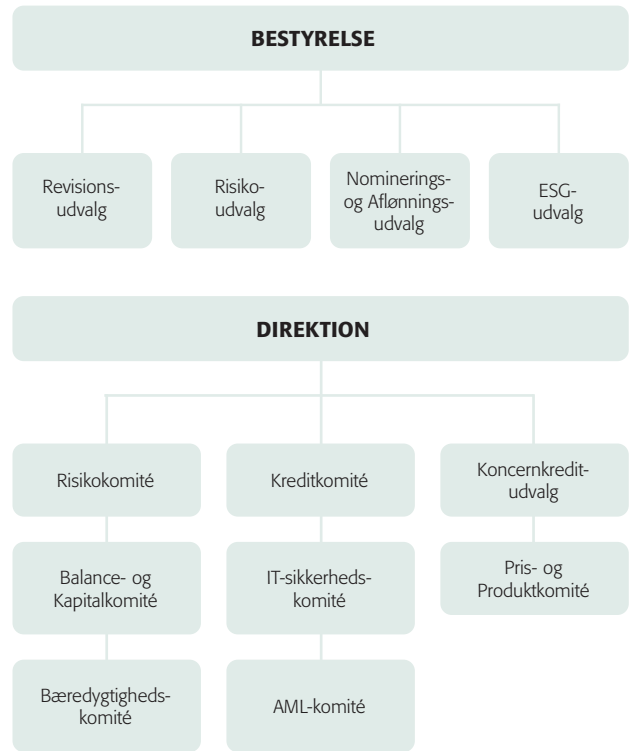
BESTYRELSE

Revisionsudvalg

Risikoudvalg

Nominerings- og Aflønningsudvalg

ESG-udvalg

DIREKTION

Risikokomité

Balance- og Kapitalkomité

Bæredygtighedskomité

Kreditkomité

IT-sikkerhedskomité

AML-komité

Koncernkreditudvalg

Pris- og Produktkomité